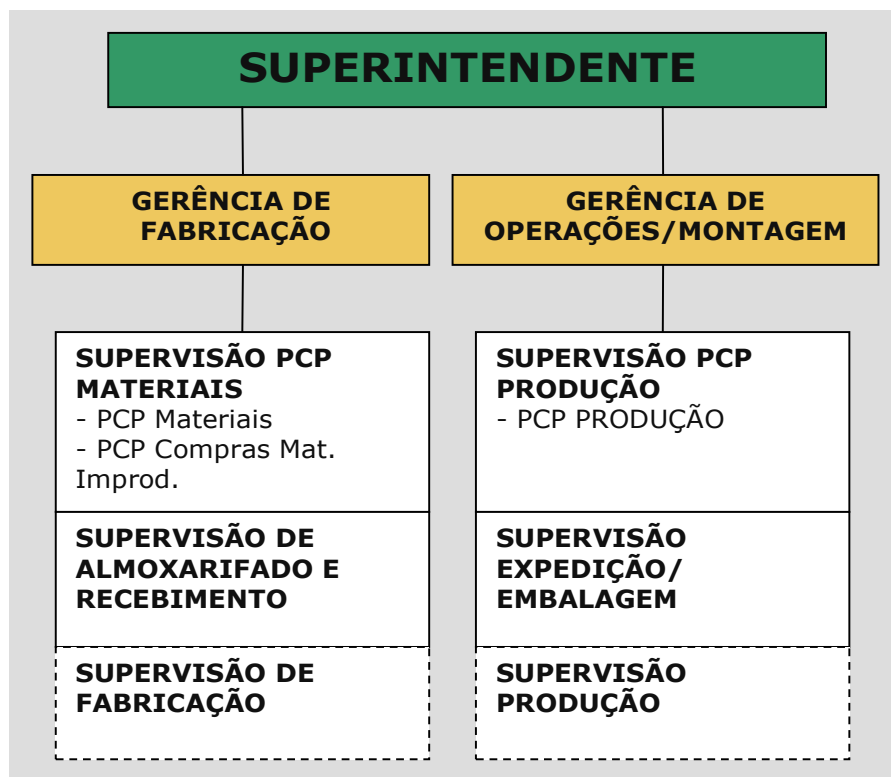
SUPERINTENDENTE

GERÊNCIA DE FABRICAÇÃO

GERÊNCIA DE OPERAÇÕES/MONTAGEM

SUPERVISÃO PCP MATERIAIS
- PCP Materiais
- PCP Compras Mat. Improd.

SUPERVISÃO DE ALMOXARIFADO E RECEBIMENTO

SUPERVISÃO DE FABRICAÇÃO

SUPERVISÃO PCP PRODUÇÃO
- PCP PRODUÇÃO

SUPERVISÃO EXPEDIÇÃO/ EMBALAGEM

SUPERVISÃO PRODUÇÃO